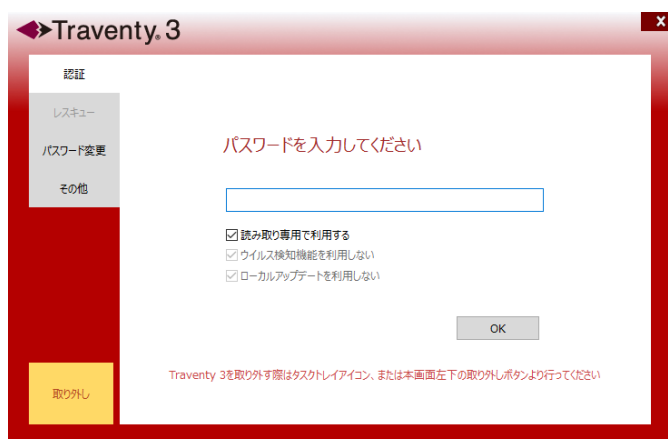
Traventy. 3

X

認証

レスキュー

パスワード変更

その他

パスワードを入力してください

☑ 読み取り専用で利用する
☑ ウイルス検知機能を利用しない
☑ ローカルアップデートを利用しない

OK

取り外し

Traventy 3を取り外す際はタスクトレイアイコン、または本画面左下の取り外しボタンより行ってください